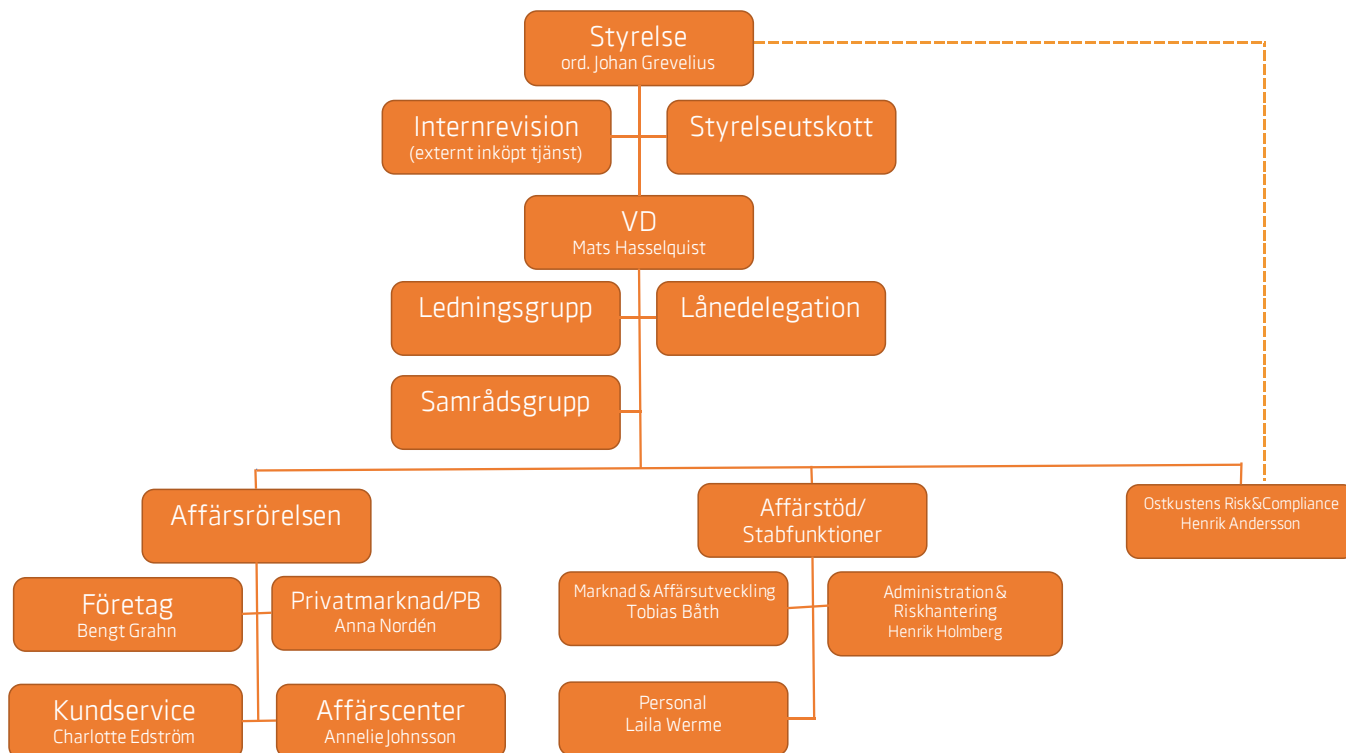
Styrelse
ord. Johan Grevelius

Internrevision
(externt inköpt tjänst)

Styrelseutskott

VD
Mats Hasselquist

Ledningsgrupp

Lånedelegation

Samrådsgrupp

Affärsrörelsen

Affärstöd/
Stabfunktioner

Ostkustens Risk&Compliance
Henrik Andersson

Företag
Bengt Grahn

Privatmarknad/PB
Anna Nordén

Marknad & Affärsutveckling
Tobias Båth

Administration &
Riskhantering
Henrik Holmberg

Kundservice
Charlotte Edström

Affärscenter
Annelie Johnsson

Personal
Laila Werme